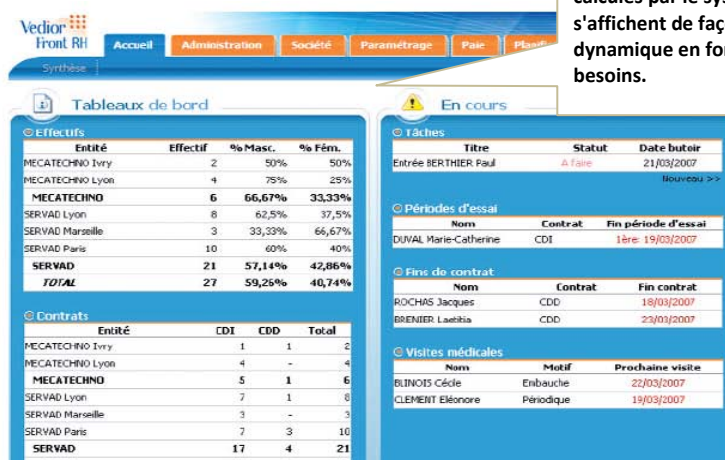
Vedior Front RH

Accueil | Administration | Société | Paramétrage | Paie | Plan

Synthèse

calculés par le sy
s'affichent de faç
dynamique en fo
besoins.

Tableaux de bord

Effectifs

| Entité | Effectif | % Masc. | % Fém. |
|---|---|---|---|
| MECATECHNO Ivry | 2 | 50% | 50% |
| MECATECHNO Lyon | 4 | 75% | 25% |
| MECATECHNO | 6 | 66,67% | 33,33% |
| SERVAD Lyon | 8 | 62,5% | 37,5% |
| SERVAD Marseille | 3 | 33,33% | 66,67% |
| SERVAD Paris | 10 | 60% | 40% |
| SERVAD | 21 | 57,14% | 42,86% |
| TOTAL | 27 | 59,26% | 40,74% |

Contrats

| Entité | CDI | CDD | Total |
|---|---|---|---|
| MECATECHNO Ivry | 1 | 1 | 2 |
| MECATECHNO Lyon | 4 | - | 4 |
| MECATECHNO | 5 | 1 | 6 |
| SERVAD Lyon | 7 | 1 | 8 |
| SERVAD Marseille | 3 | - | 3 |
| SERVAD Paris | 7 | 3 | 10 |
| SERVAD | 17 | 4 | 21 |

En cours

Tâches

| Titre | Statut | Date butoir |
|---|---|---|
| Entrée BERTHIER Paul | A faire | 21/03/2007 |

Nouveau >>

Périodes d'essai

| Nom | Contrat | Fin période d'essai |
|---|---|---|
| DUVAL Marie-Catherine | CDI | 1ère: 19/03/2007 |

Fins de contrat

| Nom | Contrat | Fin contrat |
|---|---|---|
| ROCHAS Jacques | CDD | 18/03/2007 |
| BRENIER Laetitia | CDD | 23/03/2007 |

Visites médicales

| Nom | Motif | Prochaine visite |
|---|---|---|
| BLINOIS Cécile | Embauche | 22/03/2007 |
| CLEMENT Eléonore | Périodique | 19/03/2007 |